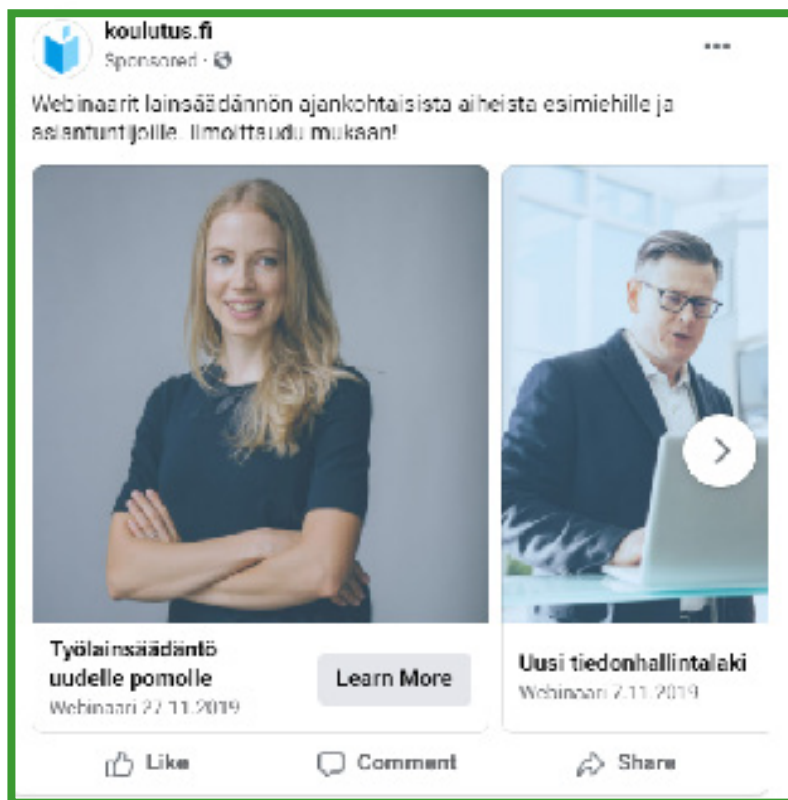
koulutus.fi
Sponsored ·

Webinaarit lainsäädännön ajankohtaisista aiheista esimiehille ja asiantuntijoille. Ilmoittaudu mukaan!

Työlainsäädäntö uudelle pomolle
Webinaari 27.11.2019

Learn More

Uusi tiedonhallintalaki
Webinaari 7.11.2019

Like
Comment
Share